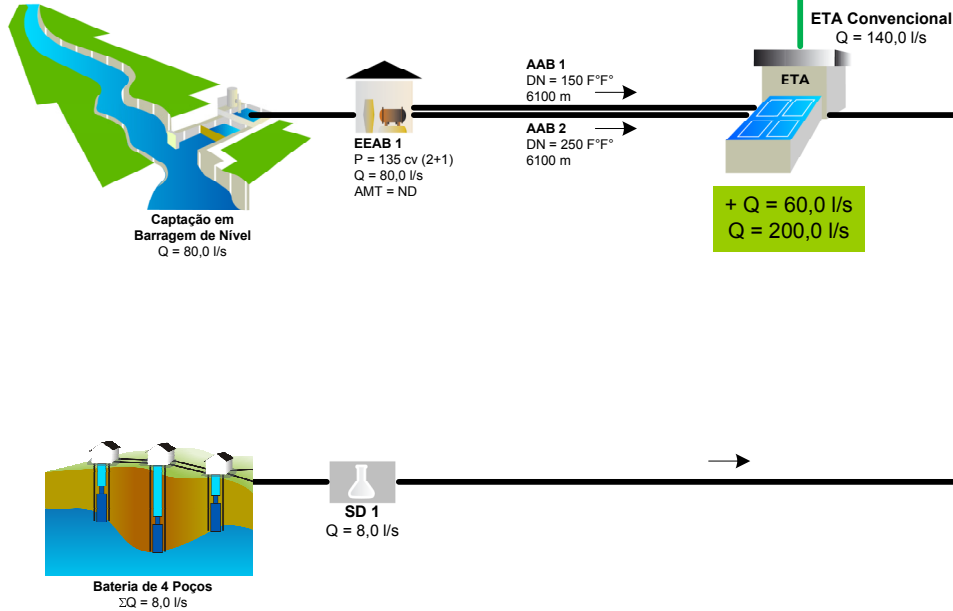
ETA Convencional
Q = 140,0 l/s

AAB 1
DN = 150 F°F°
6100 m

AAB 2
DN = 250 F°F°
6100 m

ETA

EEAB 1
P = 135 cv (2+1)
Q = 80,0 l/s
AMT = ND

+ Q = 60,0 l/s
Q = 200,0 l/s

Captação em
Barragem de Nível
Q = 80,0 l/s

SD 1
Q = 8,0 l/s

Bateria de 4 Poços
$\Sigma$Q = 8,0 l/s